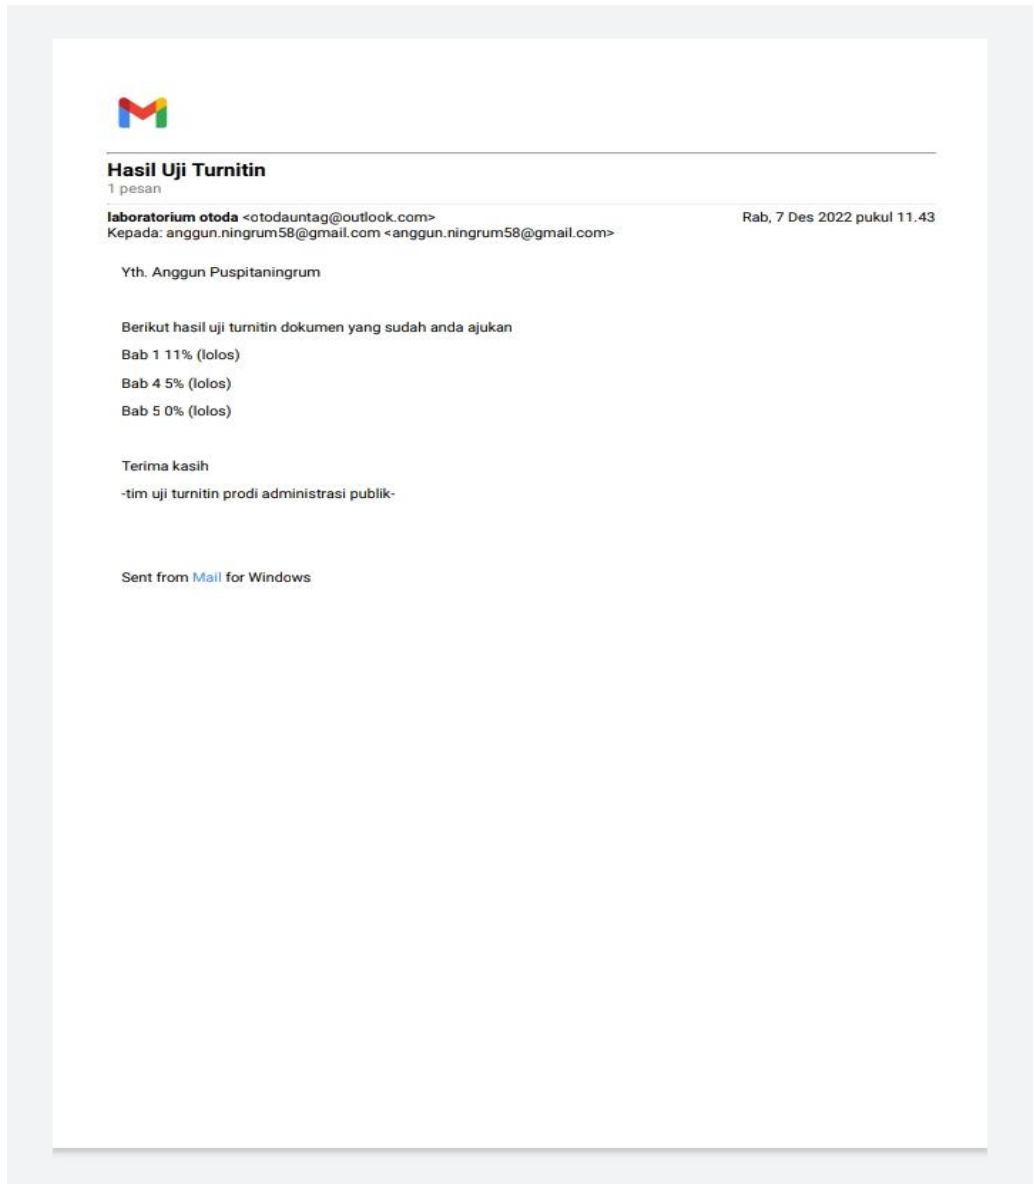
Hasil Uji Turnitin
1 pesan

laboratorium otoda <otodauntag@outlook.com>
Kepada: anggun.ningrum58@gmail.com <anggun.ningrum58@gmail.com>

Rab, 7 Des 2022 pukul 11.43

Yth. Anggun Puspitaningrum

Berikut hasil uji turnitin dokumen yang sudah anda ajukan

Bab 1 11% (lolos)

Bab 4 5% (lolos)

Bab 5 0% (lolos)

Terima kasih

-tim uji turnitin prodi administrasi publik-

Sent from Mail for Windows